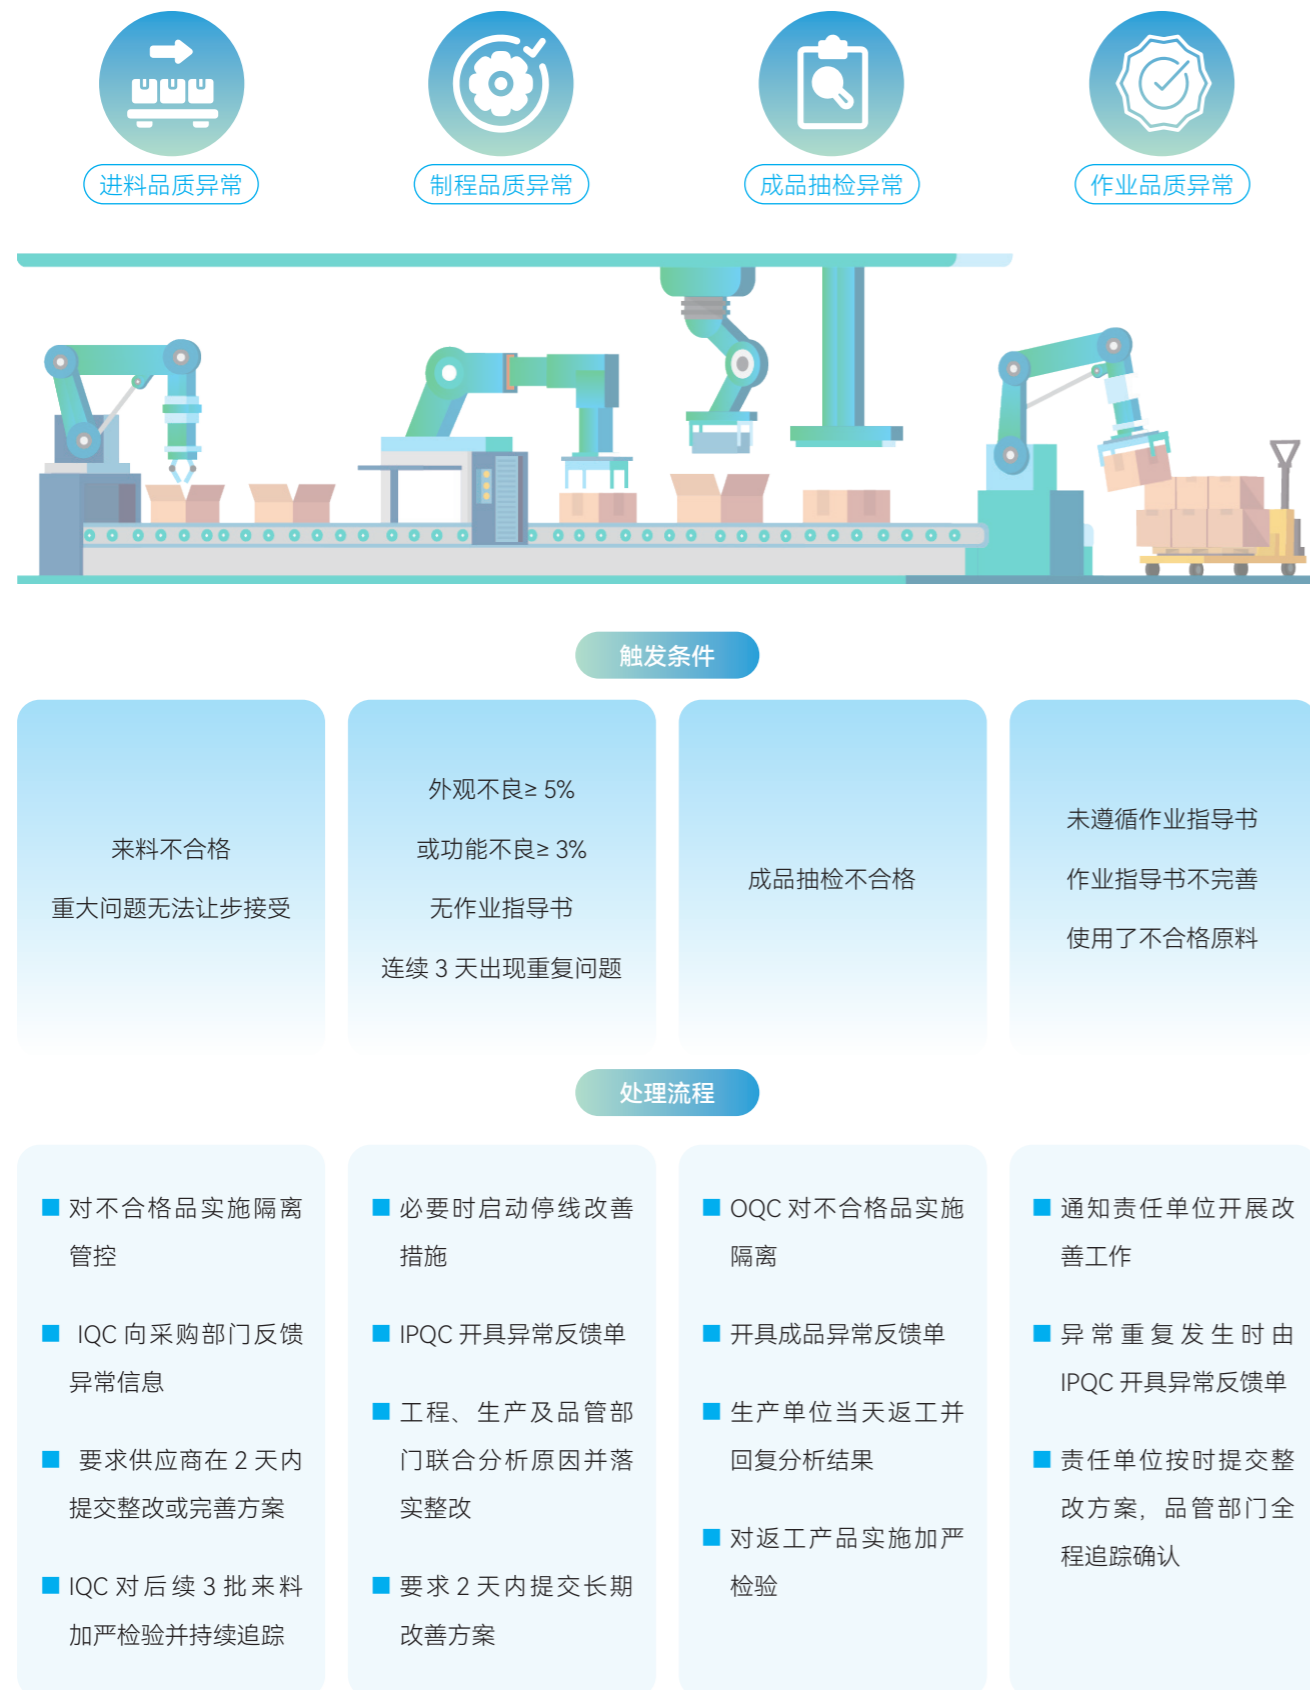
进料品质异常

制程品质异常

成品抽检异常

作业品质异常

触发条件

来料不合格

重大问题无法让步接受

外观不良≥ 5%

或功能不良≥ 3%

无作业指导书

连续 3 天出现重复问题

成品抽检不合格

未遵循作业指导书

作业指导书不完善

使用了不合格原料

处理流程

■ 对不合格品实施隔离管控

■ IQC 向采购部门反馈异常信息

■ 要求供应商在 2 天内提交整改或完善方案

■ IQC 对后续 3 批来料加严检验并持续追踪

■ 必要时启动停线改善措施

■ IPQC 开具异常反馈单

■ 工程、生产及品管部门联合分析原因并落实整改

■ 要求 2 天内提交长期改善方案

■ OQC 对不合格品实施隔离

■ 开具成品异常反馈单

■ 生产单位当天返工并回复分析结果

■ 对返工产品实施加严检验

■ 通知责任单位开展改善工作

■ 异常重复发生时由 IPQC 开具异常反馈单

■ 责任单位按时提交整改方案，品管部门全程追踪确认